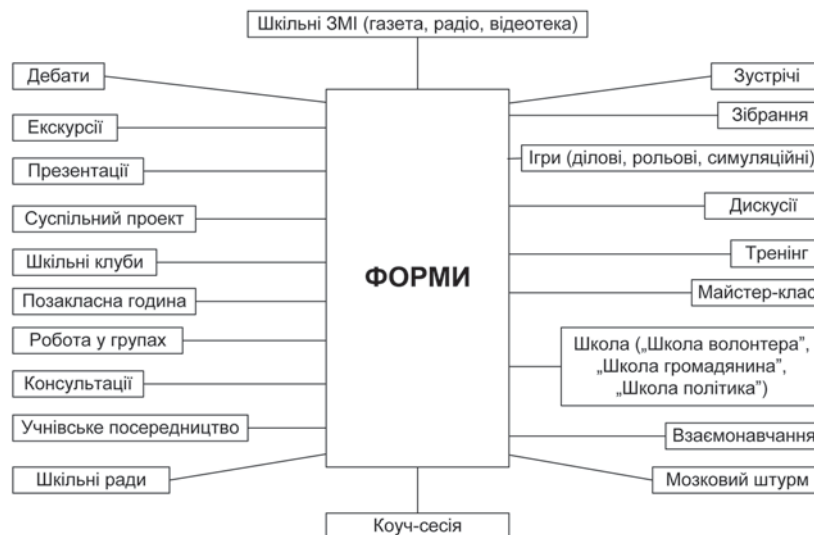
Шкільні ЗМІ (газета, радіо, відеотека)

Дебати

Екскурсії

Презентації

Суспільний проект

Шкільні клуби

Позакласна година

Робота у групах

Консультації

Учнівське посередництво

Шкільні ради

ФОРМИ

Зустрічі

Зібрання

Ігри (ділові, рольові, симуляційні)

Дискусії

Тренінг

Майстер-клас

Школа („Школа волонтера", „Школа громадянина", „Школа політика")

Взаємонавчання

Мозковий штурм

Коуч-сесія